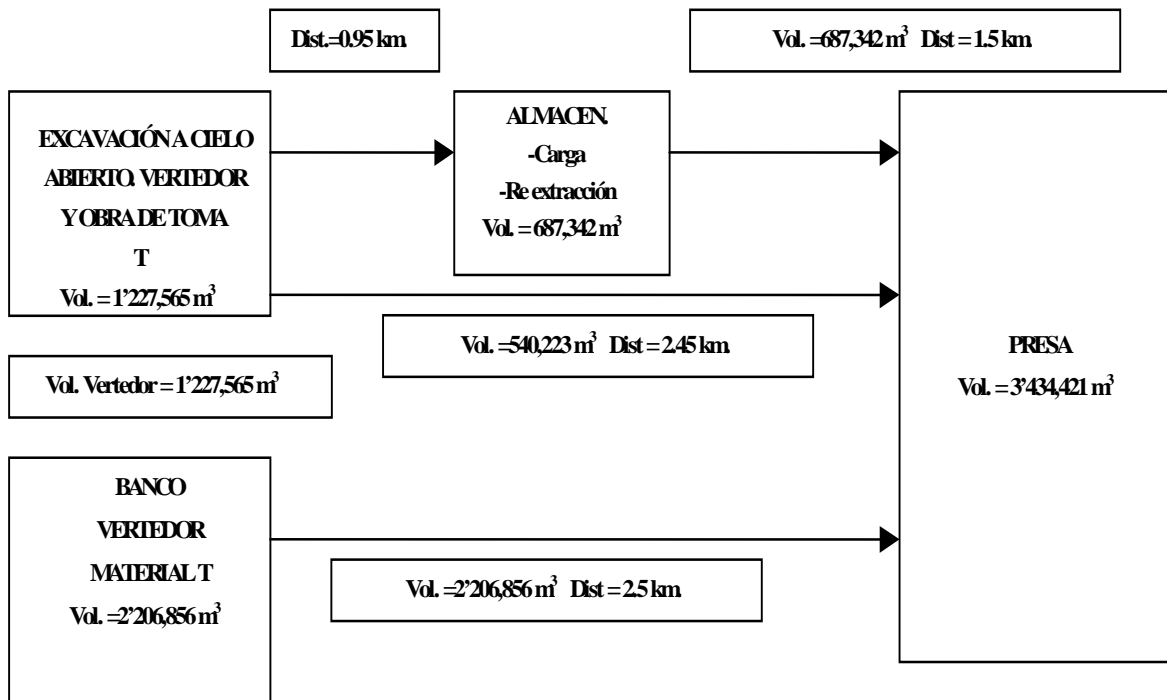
Dist.=0.95 km

Vol. =687,342 m$^3$ Dist = 1.5 km

EXCAVACIÓN A CIELO ABIERTO. VERTEDOR Y OBRA DE TOMA
T
Vol. = 1'227,565 m$^3$

ALMACEN.
-Carga
-Re extracción
Vol. = 687,342 m$^3$

Vol. =540,223 m$^3$ Dist = 2.45 km.

Vol. Vertedor = 1'227,565 m$^3$

PRESA
Vol. = 3'434,421 m$^3$

BANCO
VERTEDOR
MATERIAL T
Vol. =2'206,856 m$^3$

Vol. =2'206,856 m$^3$ Dist = 2.5 km.